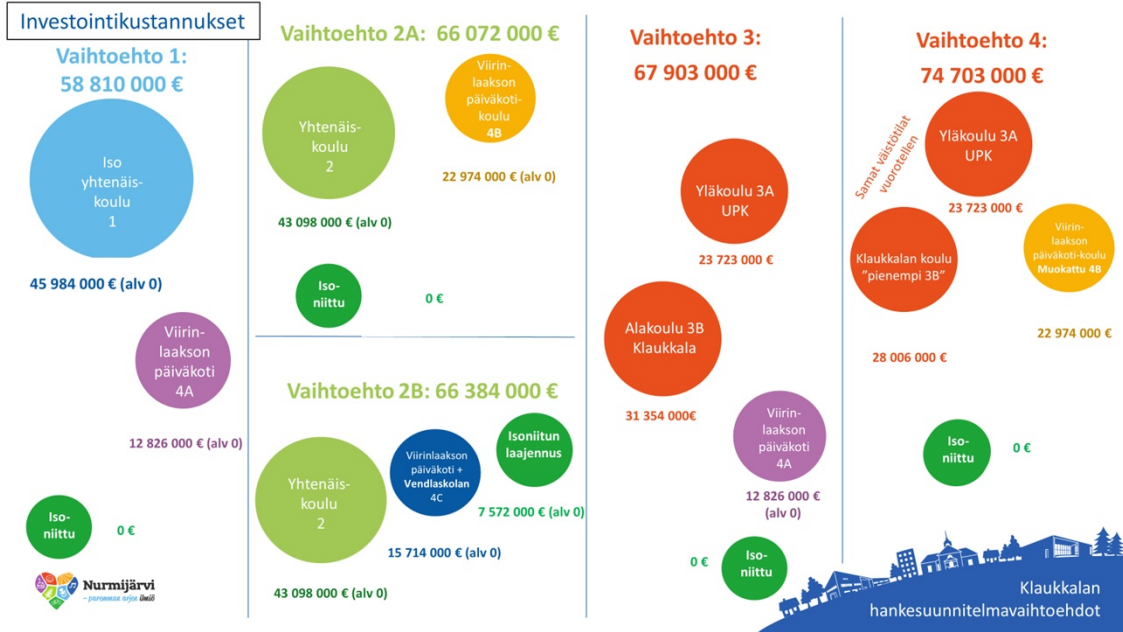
Investointikustannukset

Vaihtoehto 1:
58 810 000 €

Iso yhtenäiskoulu 1

45 984 000 € (alv 0)

Viirinlaakson päiväkoti 4A

12 826 000 € (alv 0)

Isoniittu

0 €

Nurmijärvi
– paremman arjen koti

Vaihtoehto 2A: 66 072 000 €

Yhtenäiskoulu 2

Viirinlaakson päiväkotikoulu 4B

22 974 000 € (alv 0)

43 098 000 € (alv 0)

Isoniittu

0 €

Vaihtoehto 2B: 66 384 000 €

Yhtenäiskoulu 2

Viirinlaakson päiväkoti + Vendlaskolan 4C

Isoniitun laajennus

7 572 000 € (alv 0)

15 714 000 € (alv 0)

43 098 000 € (alv 0)

Vaihtoehto 3:
67 903 000 €

Yläkoulu 3A UPK

23 723 000 €

Alakoulu 3B Klaukkala

31 354 000€

Viirinlaakson päiväkoti 4A

12 826 000 € (alv 0)

0 €

Isoniittu

Vaihtoehto 4:
74 703 000 €

Samat väistötilat vuorotellen

Yläkoulu 3A UPK

23 723 000 €

Klaukkalan koulu "pienempi 3B"

Viirinlaakson päiväkoti-koulu Muokattu 4B

22 974 000 €

28 006 000 €

Isoniittu

0 €

Klaukkalan hankesuunnitelmavaihtoehdot